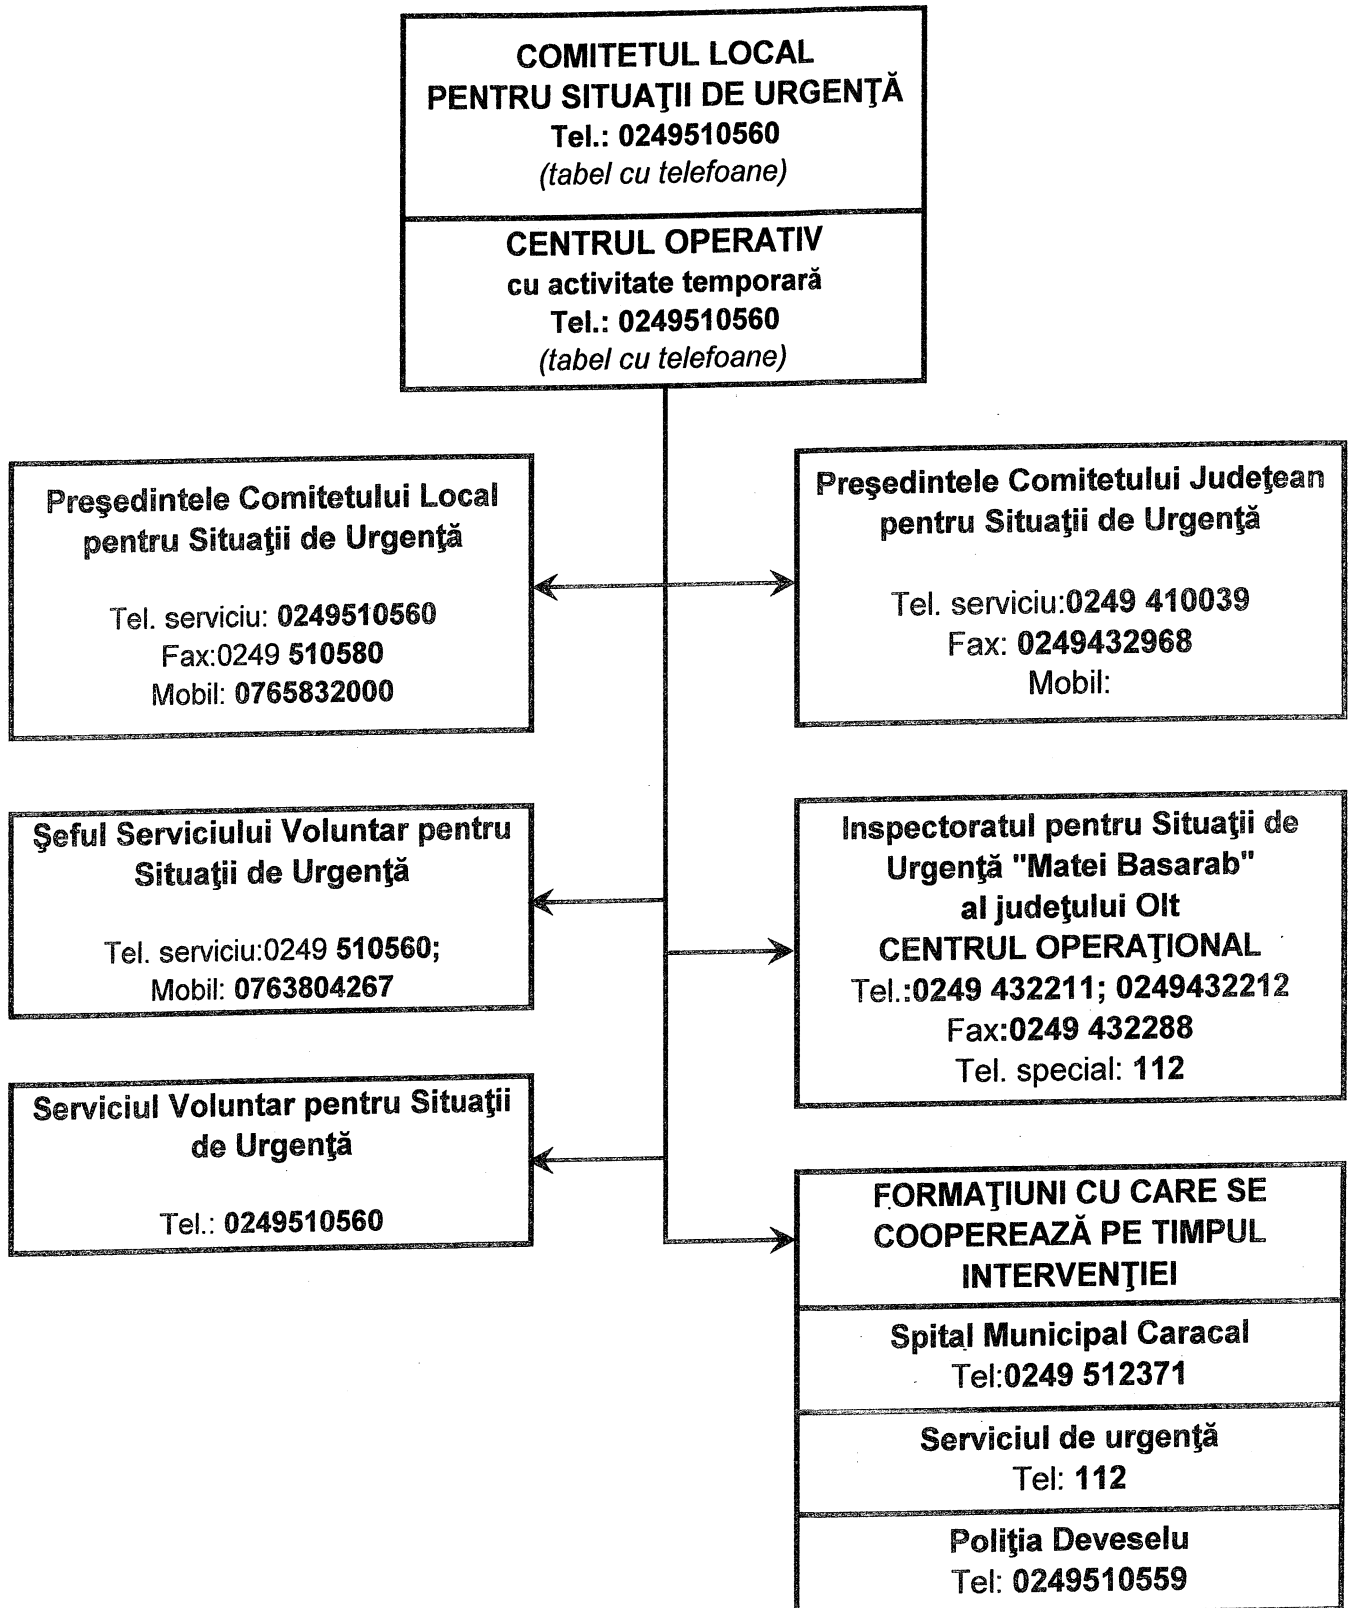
COMITETUL LOCAL
PENTRU SITUAŢII DE URGENŢĂ
Tel.: 0249510560
(tabel cu telefoane)

CENTRUL OPERATIV
cu activitate temporară
Tel.: 0249510560
(tabel cu telefoane)

Preşedintele Comitetului Local pentru Situaţii de Urgenţă

Tel. serviciu: 0249510560
Fax:0249 510580
Mobil: 0765832000

Preşedintele Comitetului Judeţean pentru Situaţii de Urgenţă

Tel. serviciu:0249 410039
Fax: 0249432968
Mobil:

Şeful Serviciului Voluntar pentru Situaţii de Urgenţă

Tel. serviciu:0249 510560;
Mobil: 0763804267

Inspectoratul pentru Situaţii de Urgenţă "Matei Basarab" al judeţului Olt
CENTRUL OPERAŢIONAL
Tel.:0249 432211; 0249432212
Fax:0249 432288
Tel. special: 112

Serviciul Voluntar pentru Situaţii de Urgenţă

Tel.: 0249510560

FORMAŢIUNI CU CARE SE COOPEREAZĂ PE TIMPUL INTERVENŢIEI

Spital Municipal Caracal
Tel:0249 512371

Serviciul de urgenţă
Tel: 112

Poliţia Deveselu
Tel: 0249510559